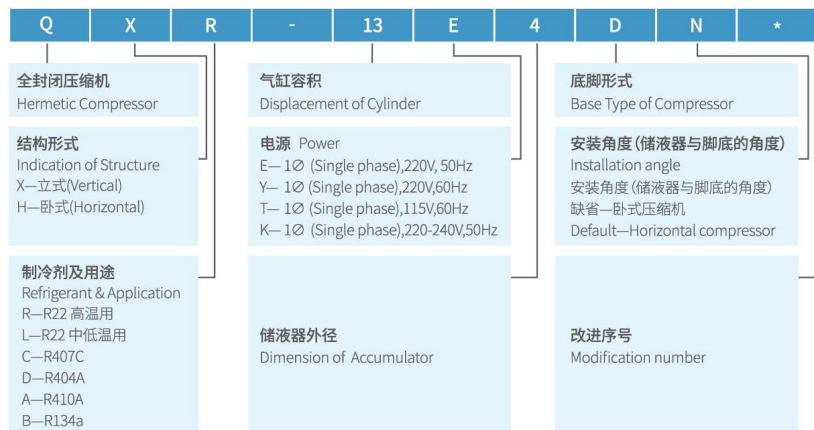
Q X R - 13 E 4 D N *

全封闭压缩机
Hermetic Compressor

结构形式
Indication of Structure
X—立式(Vertical)
H—卧式(Horizontal)

制冷剂及用途
Refrigerant & Application
R—R22 高温用
L—R22 中低温用
C—R407C
D—R404A
A—R410A
B—R134a

气缸容积
Displacement of Cylinder

电源 Power
E— 1∅ (Single phase),220V, 50Hz
Y— 1∅ (Single phase),220V,60Hz
T— 1∅ (Single phase),115V,60Hz
K— 1∅ (Single phase),220-240V,50Hz

储液器外径
Dimension of Accumulator

底脚形式
Base Type of Compressor

安装角度(储液器与脚底的角度)
Installation angle
安装角度(储液器与脚底的角度)
缺省—卧式压缩机
Default—Horizontal compressor

改进序号
Modification number